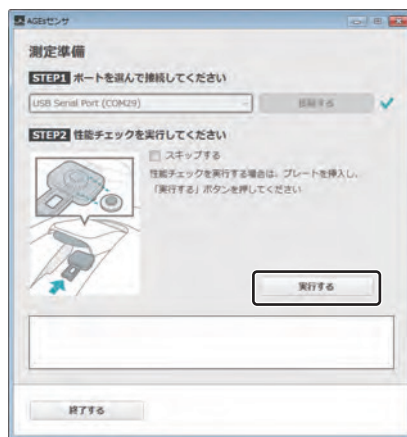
AGEsセンサ

測定準備

STEP1 ポートを選んで接続してください

USB Serial Port (COM29)

接続する

STEP2 性能チェックを実行してください

スキップする

性能チェックを実行する場合は、プレートを挿入し、「実行する」ボタンを押してください

実行する

終了する